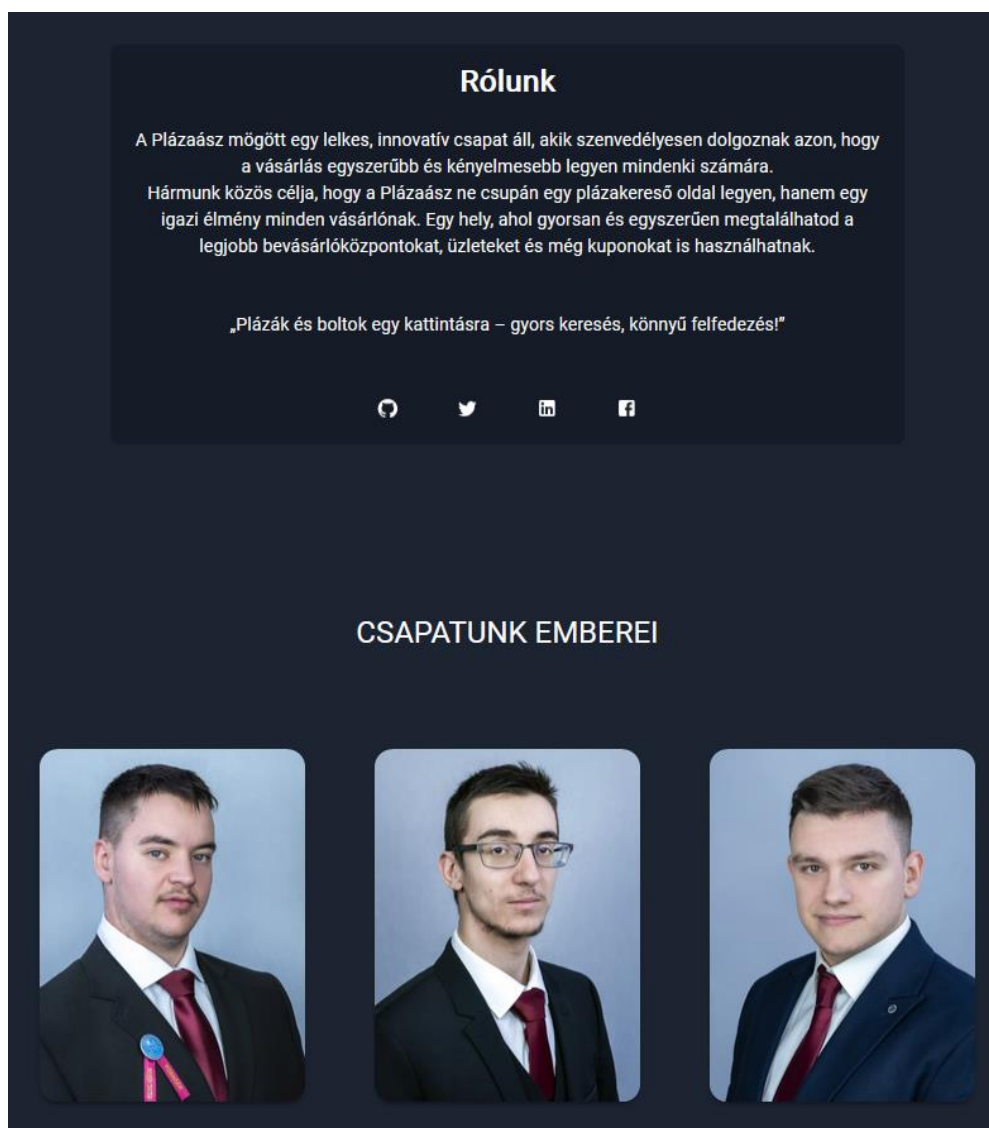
Rólunk

A Plázaász mögött egy lelkes, innovatív csapat áll, akik szenvedélyesen dolgoznak azon, hogy a vásárlás egyszerűbb és kényelmesebb legyen mindenki számára.
Hármunk közös célja, hogy a Plázaász ne csupán egy plázakereső oldal legyen, hanem egy igazi élmény minden vásárlónak. Egy hely, ahol gyorsan és egyszerűen megtalálhatod a legjobb bevásárlóközpontokat, üzleteket és még kuponokat is használhatnak.

„Plázák és boltok egy kattintásra – gyors keresés, könnyű felfedezés!"

CSAPATUNK EMBEREI